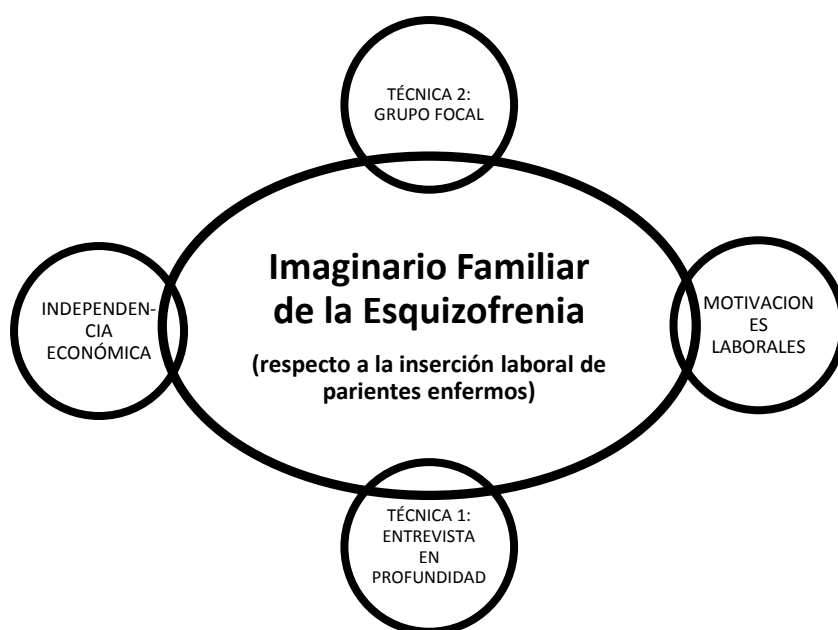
TÉCNICA 2: GRUPO FOCAL

INDEPENDENCIA ECONÓMICA

Imaginario Familiar de la Esquizofrenia

(respecto a la inserción laboral de parientes enfermos)

MOTIVACIONES LABORALES

TÉCNICA 1: ENTREVISTA EN PROFUNDIDAD